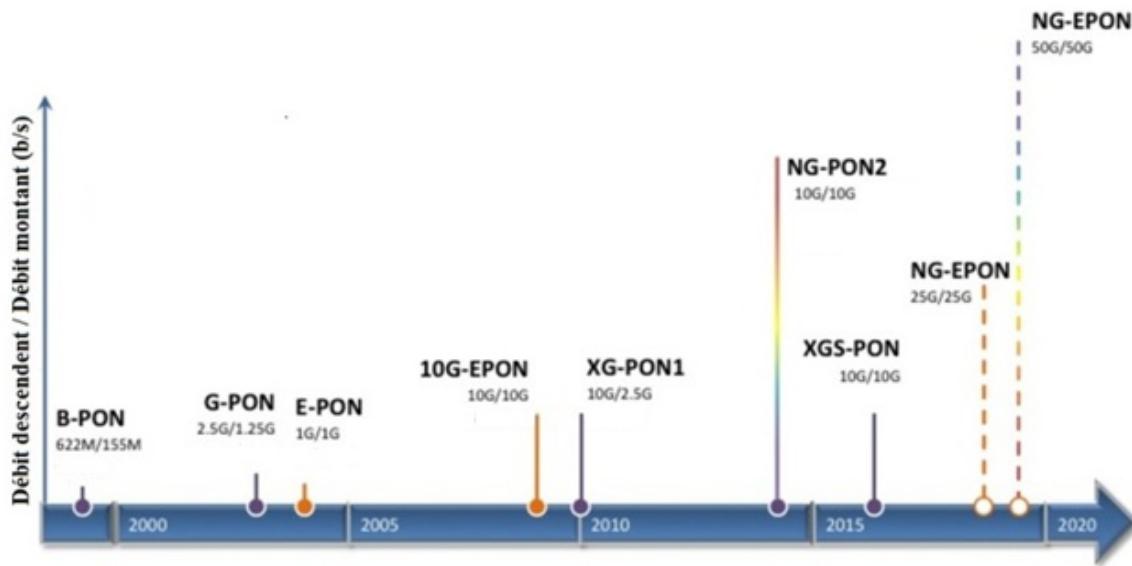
Débit descendent / Débit montant (b/s)

NG-EPON
50G/50G

NG-PON2
10G/10G

NG-EPON
25G/25G

XGS-PON
10G/10G

10G-EPON
10G/10G

XG-PON1
10G/2.5G

B-PON
622M/155M

G-PON
2.5G/1.25G

E-PON
1G/1G

2000
2005
2010
2015
2020